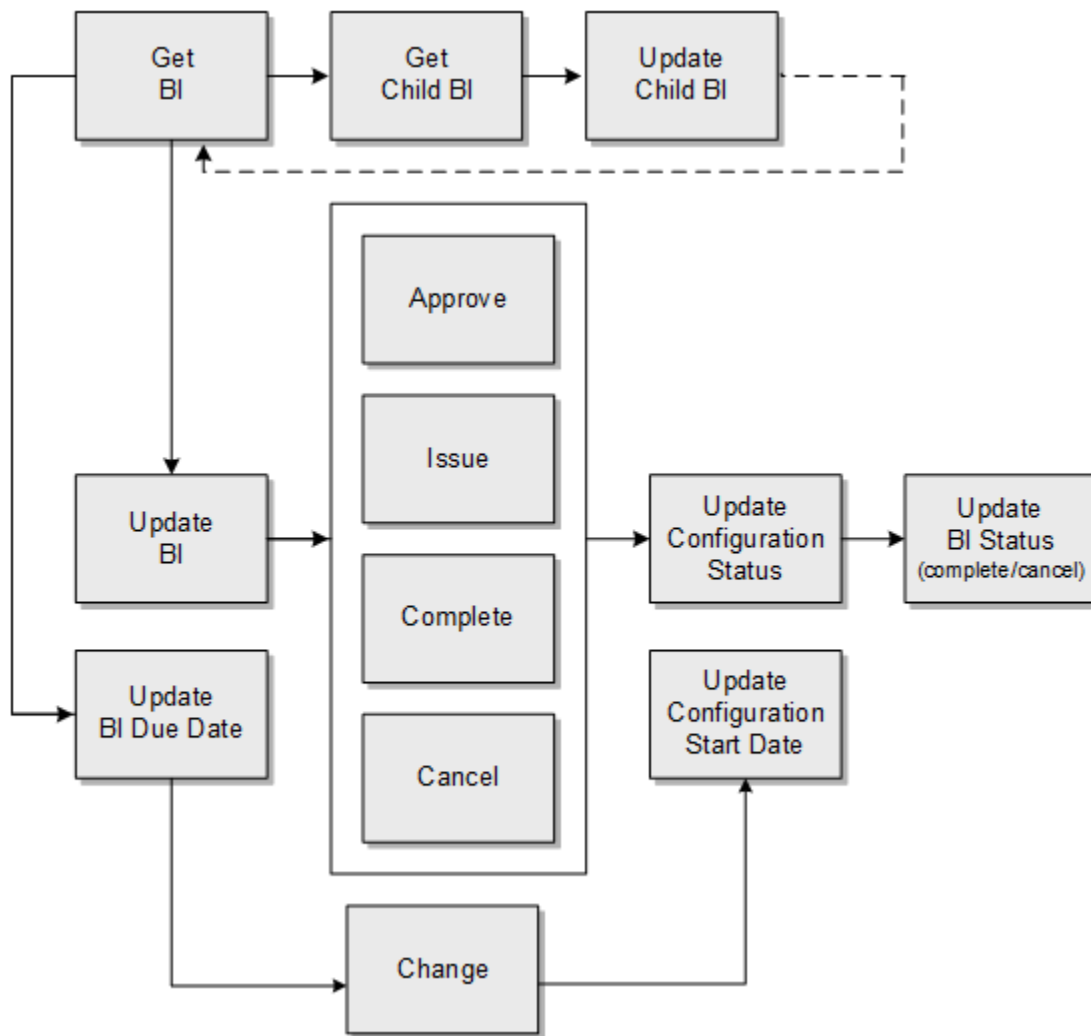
Get BI

Get Child BI

Update Child BI

Approve

Issue

Complete

Cancel

Update BI

Update Configuration Status

Update BI Status (complete/cancel)

Update BI Due Date

Update Configuration Start Date

Change